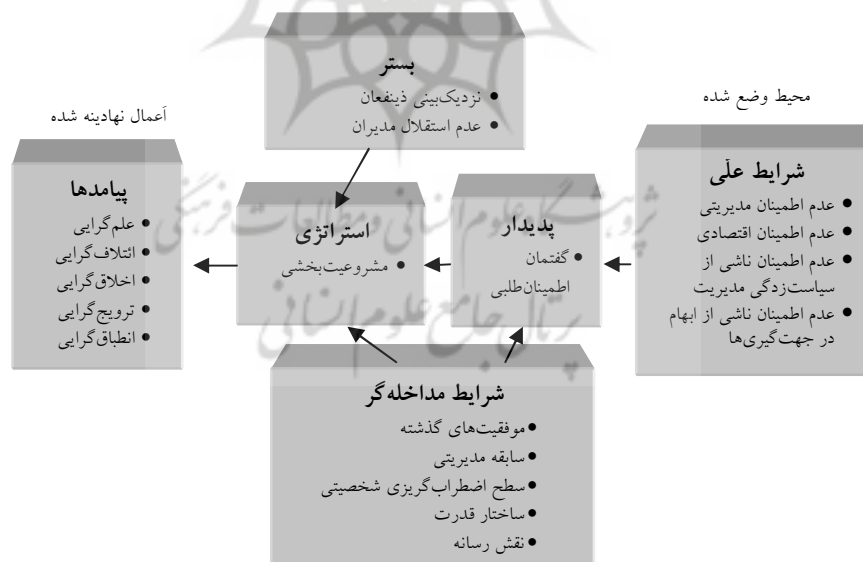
محیط وضع شده

شرایط علّی
• عدم اطمینان مدیریتی
• عدم اطمینان اقتصادی
• عدم اطمینان ناشی از سیاست‌زدگی مدیریت
• عدم اطمینان ناشی از ابهام در جهت‌گیری‌ها

بستر
• نزدیک‌بینی ذینفعان
• عدم استقلال مدیران

پدیدار
• گفتمان اطمینان‌طلبی

استراتژی
• مشروعیت‌بخشی

اَعمال نهادینه شده

پیامدها
• علم‌گرایی
• ائتلاف‌گرایی
• اخلاق‌گرایی
• ترویج‌گرایی
• انطباق‌گرایی

شرایط مداخله‌گر
• موفقیت‌های گذشته
• سابقه مدیریتی
• سطح اضطراب‌گریزی شخصیتی
• ساختار قدرت
• نقش رسانه

پرتال جامع علوم انسانی
پژوهشگاه علوم انسانی و مطالعات فرهنگی